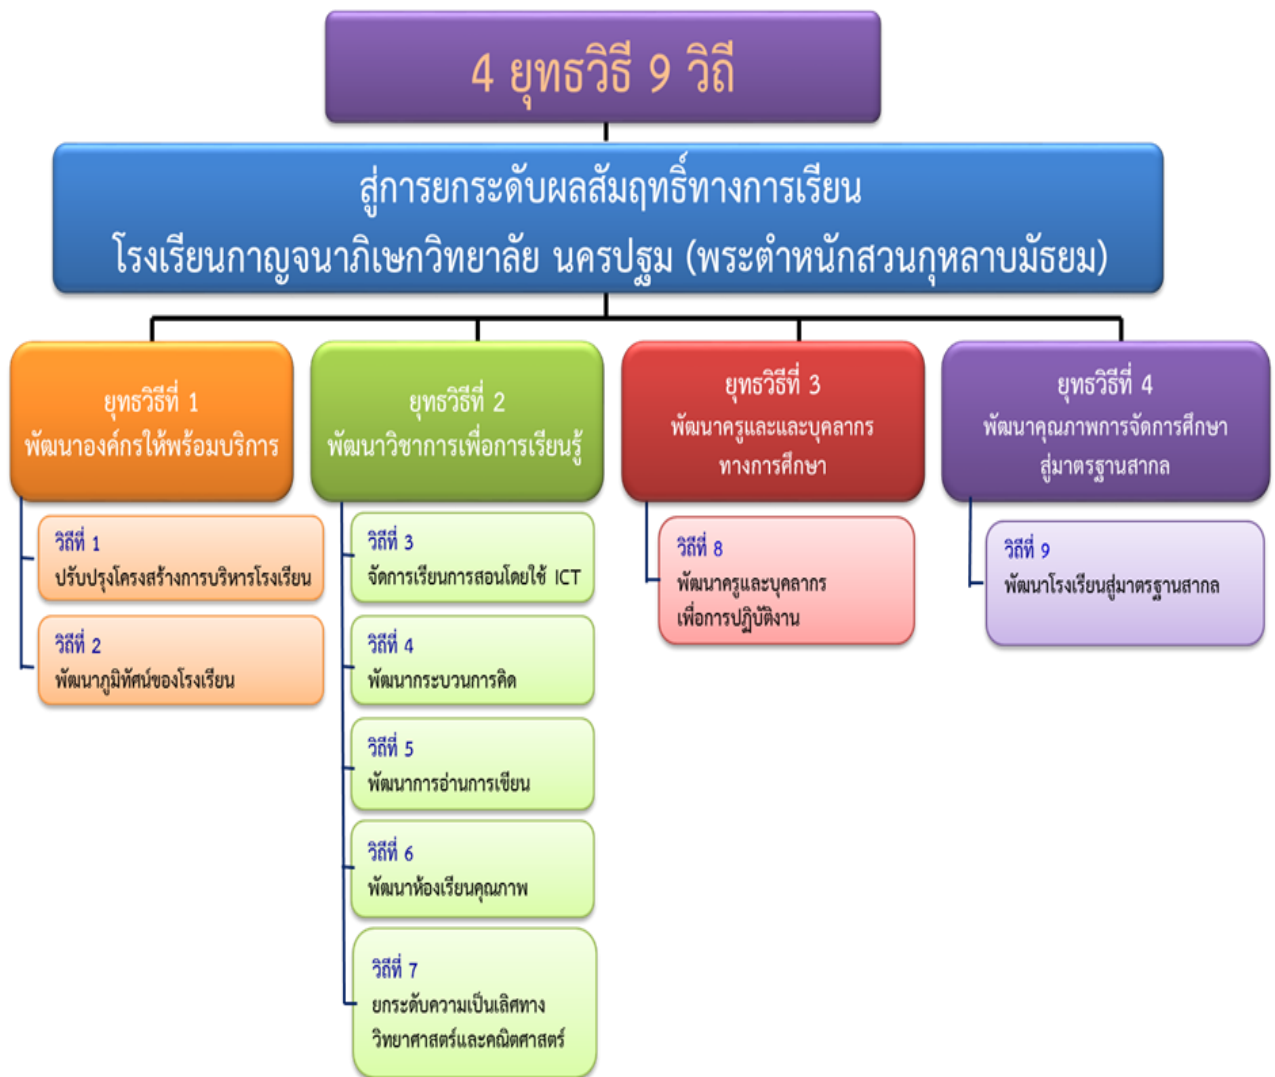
4 ยุทธวิธี 9 วิถี

สู่การยกระดับผลสัมฤทธิ์ทางการเรียน
โรงเรียนกาญจนาภิเษกวิทยาลัย นครปฐม (พระตำหนักสวนกุหลาบมัธยม)

ยุทธวิธีที่ 1
พัฒนาองค์กรให้พร้อมบริการ

วิถีที่ 1
ปรับปรุงโครงสร้างการบริหารโรงเรียน

วิถีที่ 2
พัฒนาภูมิทัศน์ของโรงเรียน

ยุทธวิธีที่ 2
พัฒนาวิชาการเพื่อการเรียนรู้

วิถีที่ 3
จัดการเรียนการสอนโดยใช้ ICT

วิถีที่ 4
พัฒนากระบวนการคิด

วิถีที่ 5
พัฒนาการอ่านการเขียน

วิถีที่ 6
พัฒนาห้องเรียนคุณภาพ

วิถีที่ 7
ยกระดับความเป็นเลิศทางวิทยาศาสตร์และคณิตศาสตร์

ยุทธวิธีที่ 3
พัฒนาครูและและบุคลากรทางการศึกษา

วิถีที่ 8
พัฒนาครูและบุคลากรเพื่อการปฏิบัติงาน

ยุทธวิธีที่ 4
พัฒนาคุณภาพการจัดการศึกษาสู่มาตรฐานสากล

วิถีที่ 9
พัฒนาโรงเรียนสู่มาตรฐานสากล